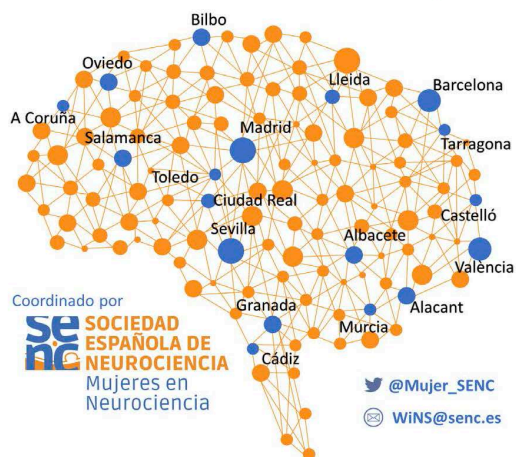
Bilbo
Oviedo
Lleida
Barcelona
A Coruña
Salamanca
Madrid
Tarragona
Toledo
Ciudad Real
Castelló
Sevilla
Albacete
València
Coordinado por
Granada
Alacant
Murcia
senc
SOCIEDAD ESPAÑOLA DE NEUROCIENCIA
Mujeres en Neurociencia
Cádiz
@Mujer_SENC
WiNS@senc.es